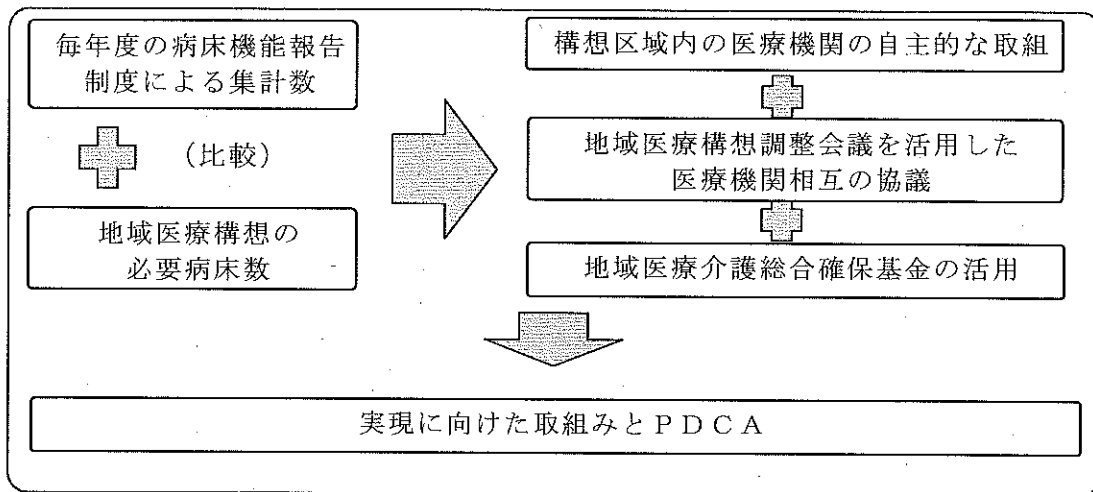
毎年度の病床機能報告制度による集計数

（比較）

地域医療構想の必要病床数

構想区域内の医療機関の自主的な取組

地域医療構想調整会議を活用した医療機関相互の協議

地域医療介護総合確保基金の活用

実現に向けた取組みとＰＤＣＡ